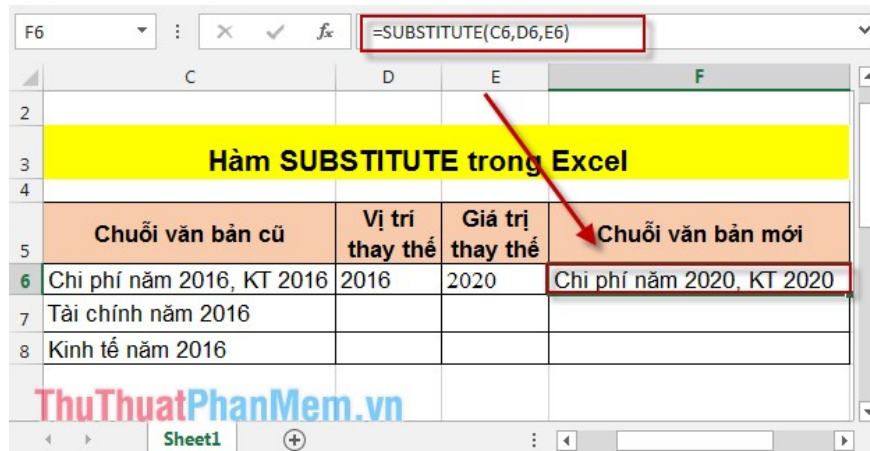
F6 =SUBSTITUTE(C6,D6,E6)

| | C | D | E | F |
|---|---|---|---|---|
| 2 | | | | |
| 3 | Hàm SUBSTITUTE trong Excel | | | |
| 4 | | | | |
| 5 | Chuỗi văn bản cũ | Vị trí thay thế | Giá trị thay thế | Chuỗi văn bản mới |
| 6 | Chi phí năm 2016, KT 2016 | 2016 | 2020 | Chi phí năm 2020, KT 2020 |
| 7 | Tài chính năm 2016 | | | |
| 8 | Kinh tế năm 2016 | | | |

ThuThuatPhanMem.vn

Sheet1